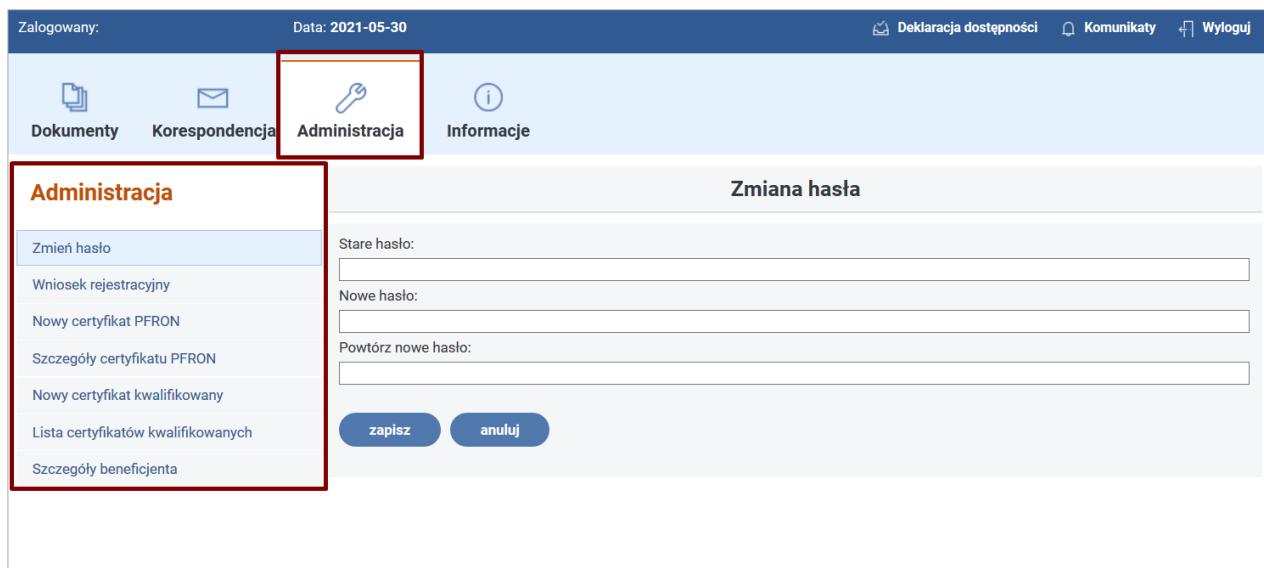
Zalogowany: Data: 2021-05-30 Deklaracja dostępności Komunikaty Wyloguj

Dokumenty Korespondencja Administracja Informacje

Administracja

Zmień hasło
Wniosek rejestracyjny
Nowy certyfikat PFRON
Szczegóły certyfikatu PFRON
Nowy certyfikat kwalifikowany
Lista certyfikatów kwalifikowanych
Szczegóły beneficjenta

Zmiana hasła

Stare hasło:

Nowe hasło:

Powtórz nowe hasło:

zapisz anuluj